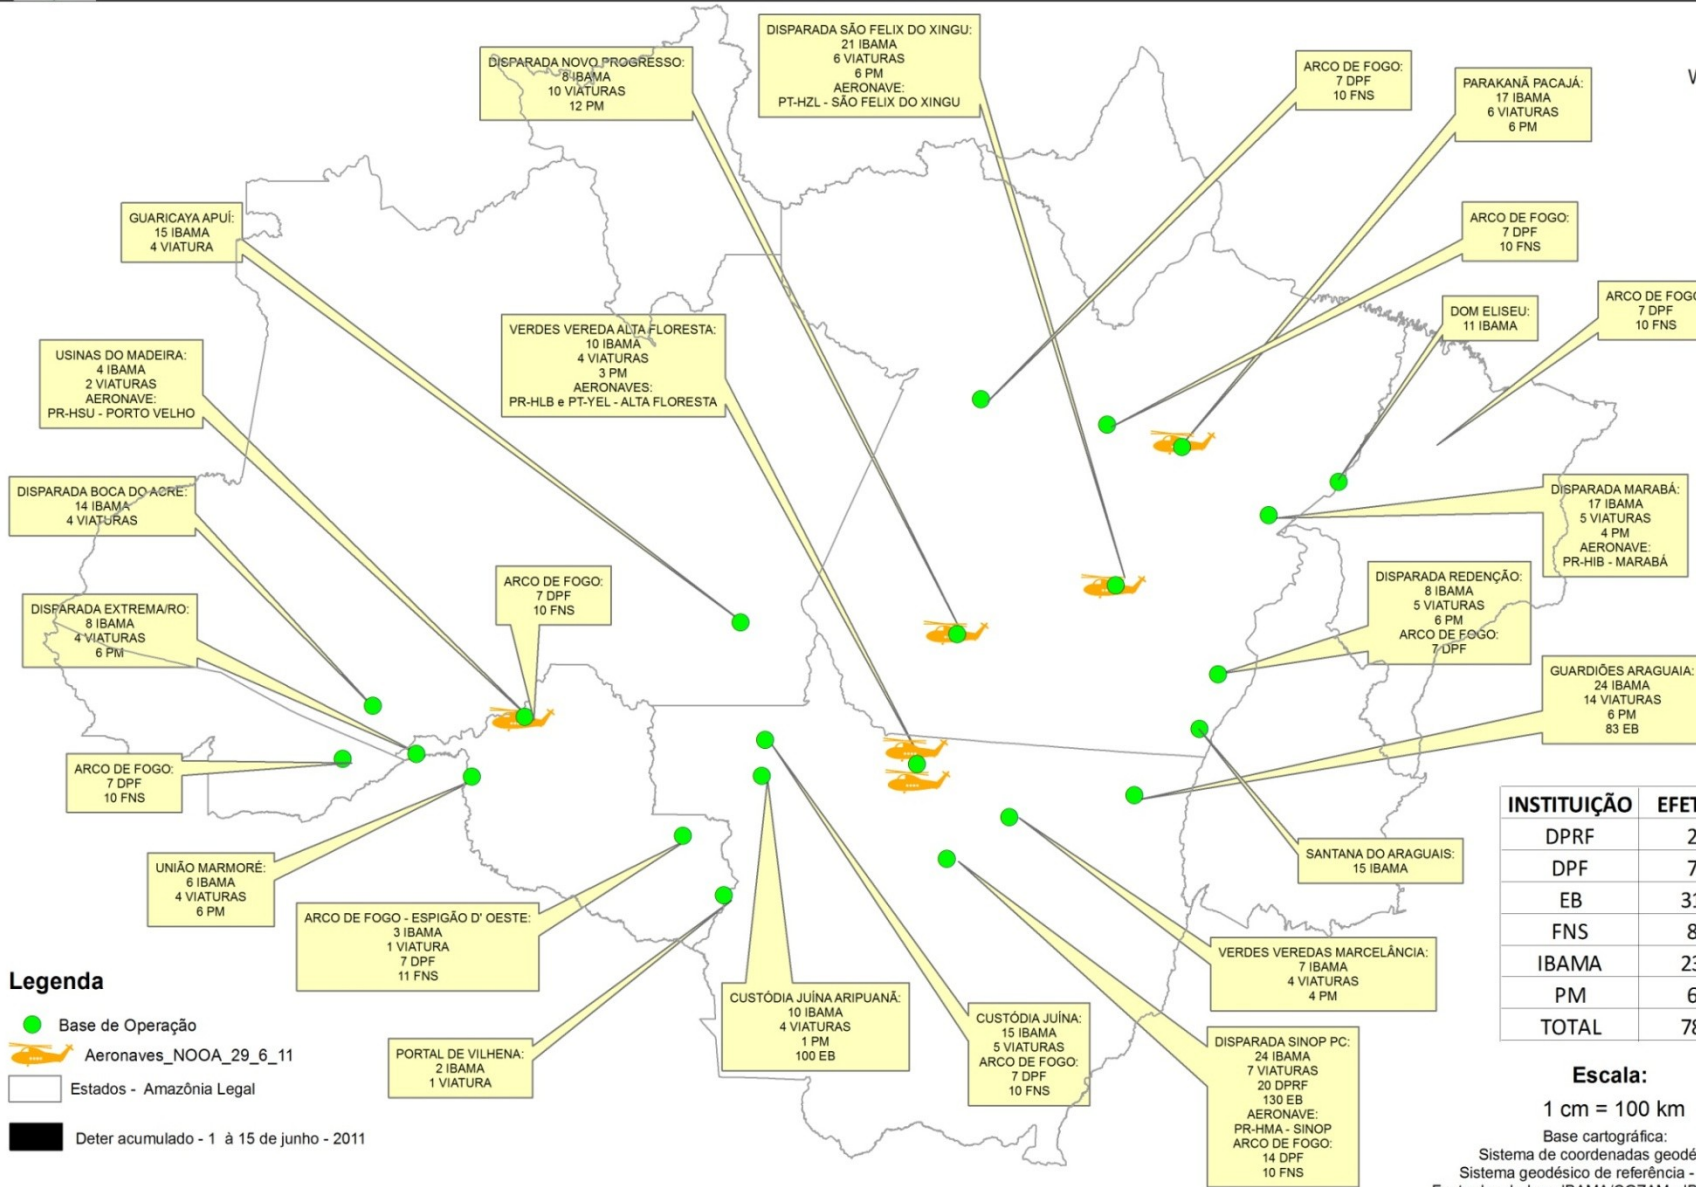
DISPARADA NOVO PROGRESSO:
8 IBAMA
10 VIATURAS
12 PM

DISPARADA SÃO FELIX DO XINGU:
21 IBAMA
6 VIATURAS
6 PM
AERONAVE:
PT-HZL - SÃO FELIX DO XINGU

ARCO DE FOGO:
7 DPF
10 FNS

PARAKANÃ PACAJÁ:
17 IBAMA
6 VIATURAS
6 PM

V

GUARICAYA APUÍ:
15 IBAMA
4 VIATURA

ARCO DE FOGO:
7 DPF
10 FNS

DOM ELISEU:
11 IBAMA

ARCO DE FOG
7 DPF
10 FNS

VERDES VEREDA ALTA FLORESTA:
10 IBAMA
4 VIATURAS
3 PM
AERONAVES:
PR-HLB e PT-YEL - ALTA FLORESTA

USINAS DO MADEIRA:
4 IBAMA
2 VIATURAS
AERONAVE:
PR-HSU - PORTO VELHO

DISPARADA BOCA DO ACRE:
14 IBAMA
4 VIATURAS

DISPARADA MARABÁ:
17 IBAMA
5 VIATURAS
4 PM
AERONAVE:
PR-HIB - MARABÁ

ARCO DE FOGO:
7 DPF
10 FNS

DISPARADA EXTREMA/RO:
8 IBAMA
4 VIATURAS
6 PM

DISPARADA REDENÇÃO:
8 IBAMA
5 VIATURAS
6 PM
ARCO DE FOGO:
7 DPF

GUARDIÕES ARAGUAIA:
24 IBAMA
14 VIATURAS
6 PM
83 EB

ARCO DE FOGO:
7 DPF
10 FNS

| INSTITUIÇÃO | EFET |
|---|---|
| DPRF | 2 |
| DPF | 7 |
| EB | 31 |
| FNS | 8 |
| IBAMA | 23 |
| PM | 6 |
| TOTAL | 78 |

UNIÃO MARMORÉ:
6 IBAMA
4 VIATURAS
6 PM

SANTANA DO ARAGUAIS:
15 IBAMA

ARCO DE FOGO - ESPIGÃO D' OESTE:
3 IBAMA
1 VIATURA
7 DPF
11 FNS

VERDES VEREDAS MARCELÂNCIA:
7 IBAMA
4 VIATURAS
4 PM

Legenda

Base de Operação

Aeronaves_NOOA_29_6_11

Estados - Amazônia Legal

Deter acumulado - 1 à 15 de junho - 2011

CUSTÓDIA JUÍNA ARIPUANÃ:
10 IBAMA
4 VIATURAS
1 PM
100 EB

CUSTÓDIA JUÍNA:
15 IBAMA
5 VIATURAS
ARCO DE FOGO:
7 DPF
10 FNS

PORTAL DE VILHENA:
2 IBAMA
1 VIATURA

DISPARADA SINOP PC:
24 IBAMA
7 VIATURAS
20 DPRF
130 EB
AERONAVE:
PR-HMA - SINOP
ARCO DE FOGO:
14 DPF
10 FNS

Escala:
1 cm = 100 km

Base cartográfica:
Sistema de coordenadas geodé
Sistema geodésico de referência -